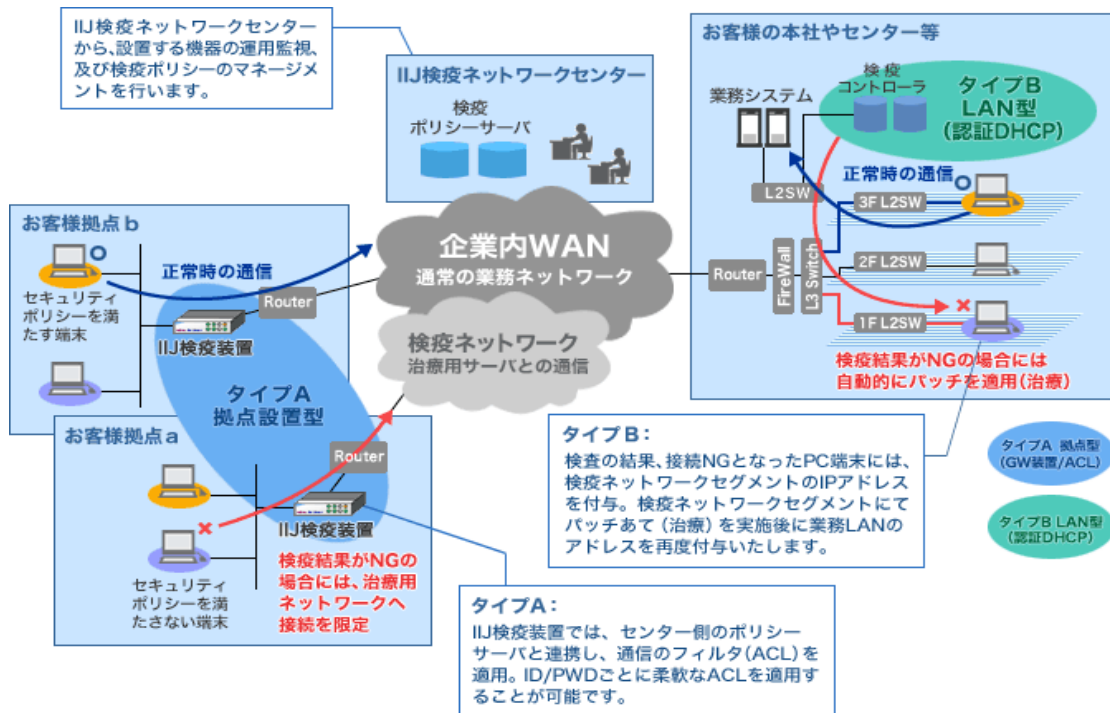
IIJ検疫ネットワークセンターから､設置する機器の運用監視､及び検疫ポリシーのマネージメントを行います｡

IIJ検疫ネットワークセンター

検疫ポリシーサーバ

お客様の本社やセンター等

業務システム

検疫コントローラ

タイプB LAN型 (認証DHCP)

正常時の通信

L2SW

3F L2SW

2F L2SW

1F L2SW

Router

FireWall

L3 Switch

検疫結果がNGの場合には自動的にパッチを適用(治療)

お客様拠点 b

正常時の通信

セキュリティポリシーを満たす端末

Router

IIJ検疫装置

企業内WAN
通常の業務ネットワーク

検疫ネットワーク
治療用サーバとの通信

タイプA 拠点設置型

お客様拠点 a

Router

IIJ検疫装置

セキュリティポリシーを満たさない端末

検疫結果がNGの場合には、治療用ネットワークへ接続を限定

タイプB:
検査の結果、接続NGとなったPC端末には、検疫ネットワークセグメントのIPアドレスを付与。検疫ネットワークセグメントにてパッチあて（治療）を実施後に業務LANのアドレスを再度付与いたします。

タイプA 拠点型 (GW装置/ACL)

タイプB LAN型 (認証DHCP)

タイプA:
IIJ検疫装置では、センター側のポリシーサーバと連携し、通信のフィルタ(ACL)を適用。ID/PWDごとに柔軟なACLを適用することが可能です。